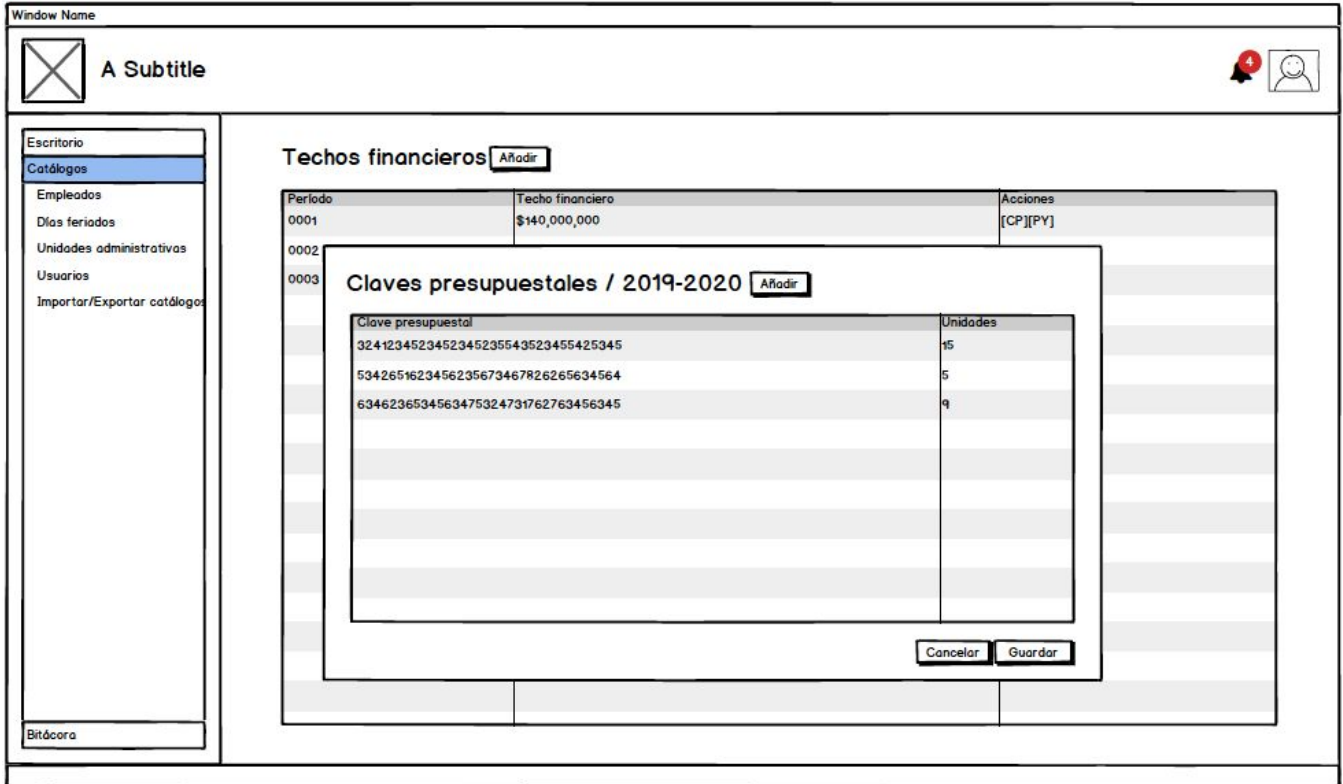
Window Name

A Subtitle

4

Escritorio
Catálogos
Empleados
Días feriados
Unidades administrativas
Usuarios
Importar/Exportar catálogos
Bitácora

Techos financieros Añadir

| Periodo | Techo financiero | Acciones |
|---|---|---|
| 0001 | $140,000,000 | [CP][PY] |
| 0002 | | |
| 0003 | | |

Claves presupuestales / 2019-2020 Añadir

| Clave presupuestal | Unidades |
|---|---|
| 3241234523452345235543523455425345 | 15 |
| 5342651623456235673467826265634564 | 5 |
| 6346236534563475324731762763456345 | 9 |

Cancelar Guardar